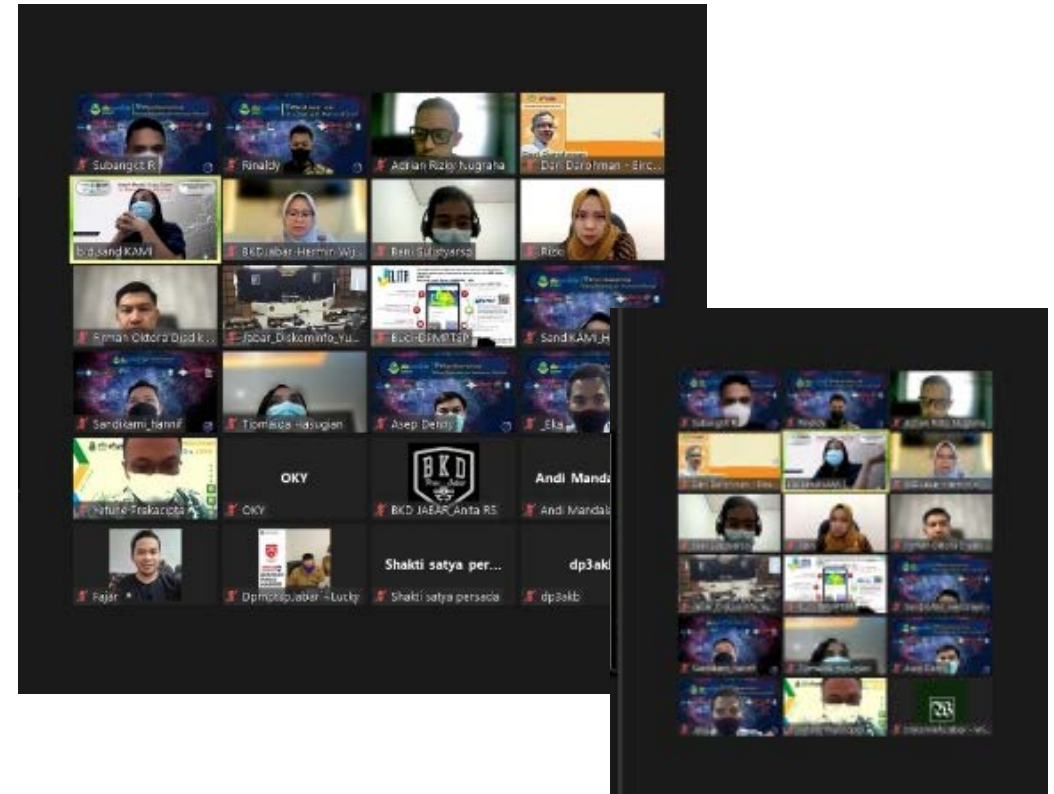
Subangkit R
Rinaldy
Adrian Rizky Nugraha
Dari Darohman - Eirc...
bid.sandi KAMI
BKD Jabar-Hermin Wij...
Beni Sulistyarso
Rizki
Firman Oktora Disdik...
Jabar_Diskominfo_Yu...
Budi-DPMPTSP
SandiKAMI_H...
Sandikami_hanif
Tiomauli Hasugian
Asep Dendi
_Eka
Arfulfe Prakacipta
OKY
OKY
BKD
BKD JABAR_Anita RS
Andi Manda
Andi Mandala
Fajar
Dpmptsp Jabar - Lucky
Shakti satya per...
Shakti satya persada
dp3akb
dp3akb

Subangkit R
Rinaldy
Adrian Rizky Nugraha
Dari Darohman
bid.sandi KAMI
BKD Jabar-Hermin
Beni Sulistyarso
Rizki
Firman Oktora Disdik
Tiomauli Hasugian
Asep Dendi
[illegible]